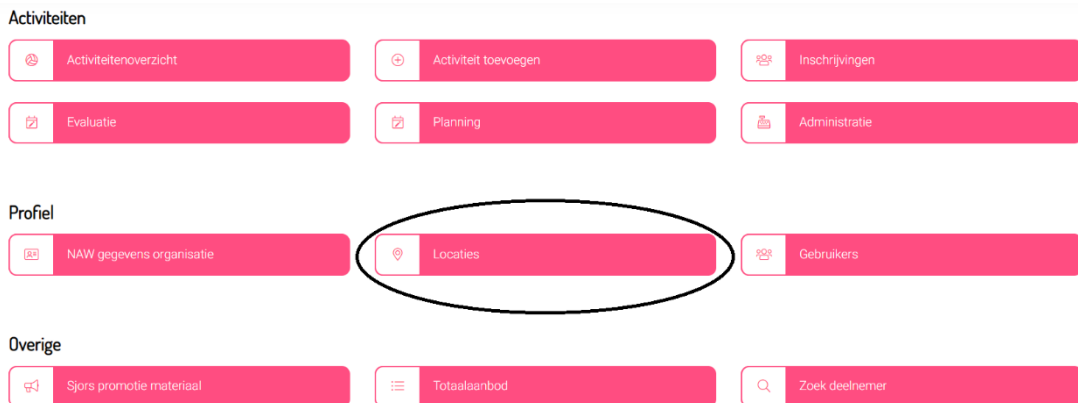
Activiteiten

Activiteitenoverzicht

Activiteit toevoegen

Inschrijvingen

Evaluatie

Planning

Administratie

Profiel

NAW gegevens organisatie

Locaties

Gebruikers

Overige

Sjors promotie materiaal

Totaalaanbod

Zoek deelnemer